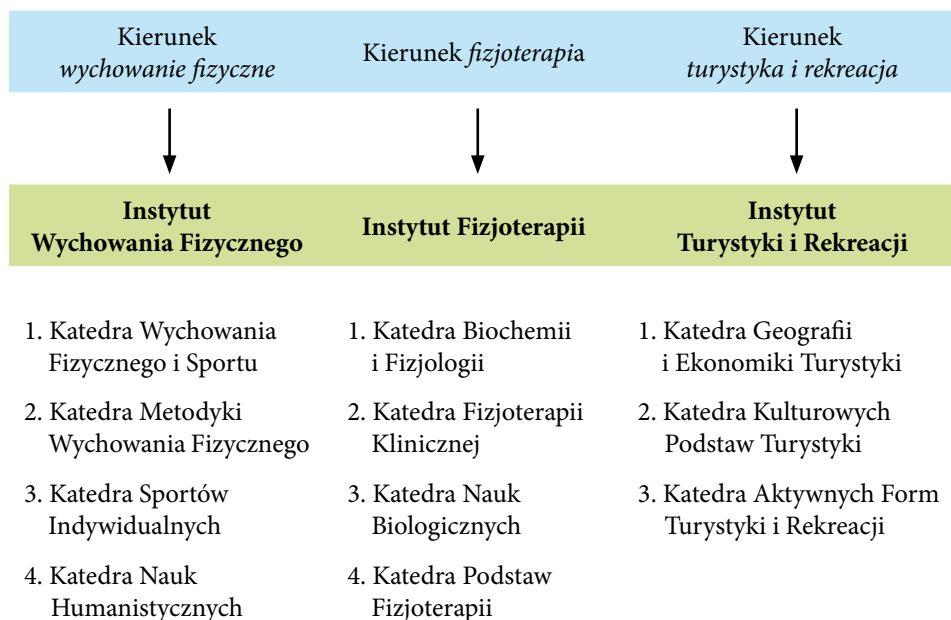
Kierunek *wychowanie fizyczne*

Kierunek *fizjoterapi*a

Kierunek *turystyka i rekreacja*

**Instytut Wychowania Fizycznego**

**Instytut Fizjoterapii**

**Instytut Turystyki i Rekreacji**

1. Katedra Wychowania Fizycznego i Sportu
2. Katedra Metodyki Wychowania Fizycznego
3. Katedra Sportów Indywidualnych
4. Katedra Nauk Humanistycznych

1. Katedra Biochemii i Fizjologii
2. Katedra Fizjoterapii Klinicznej
3. Katedra Nauk Biologicznych
4. Katedra Podstaw Fizjoterapii

1. Katedra Geografii i Ekonomiki Turystyki
2. Katedra Kulturowych Podstaw Turystyki
3. Katedra Aktywnych Form Turystyki i Rekreacji